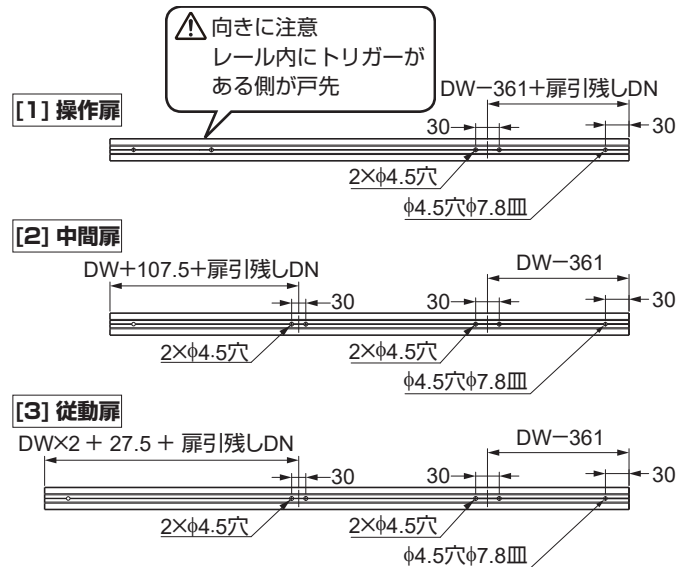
⚠向きに注意
レール内にトリガーがある側が戸先

[1] 操作扉

DW−361+扉引残しDN

30

30

2×ϕ4.5穴

ϕ4.5穴ϕ7.8皿

[2] 中間扉

DW+107.5+扉引残しDN

DW−361

30

30

30

2×ϕ4.5穴

2×ϕ4.5穴

ϕ4.5穴ϕ7.8皿

[3] 従動扉

DW×2 + 27.5 + 扉引残しDN

DW−361

30

30

30

2×ϕ4.5穴

2×ϕ4.5穴

ϕ4.5穴ϕ7.8皿